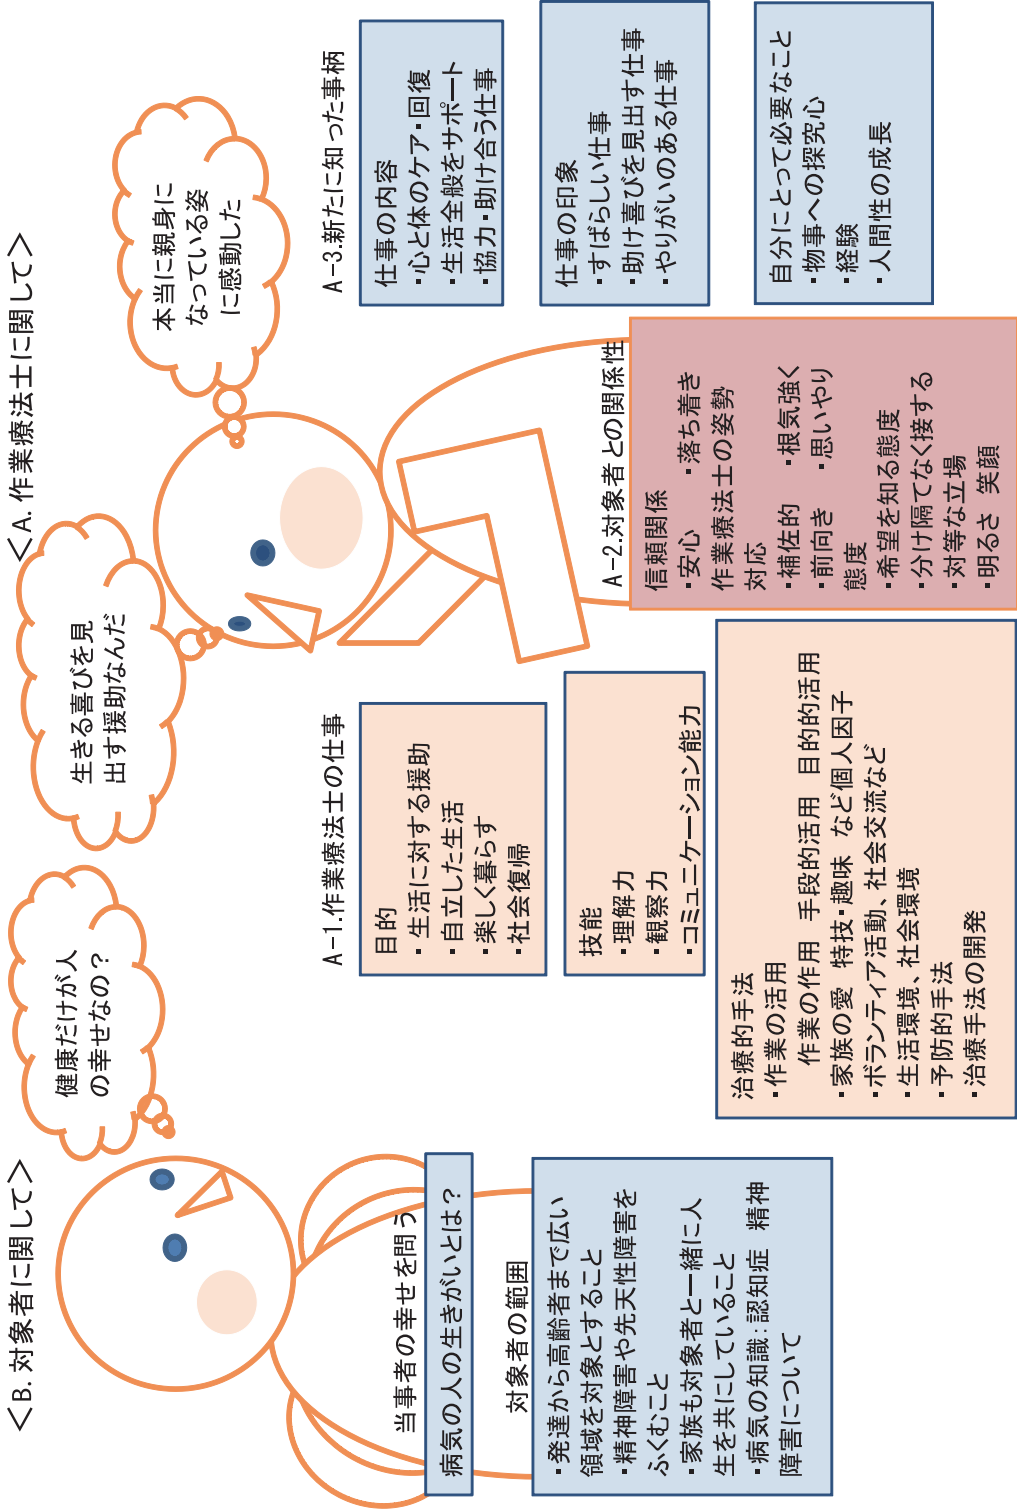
＜A.作業療法士に関して＞

本当に親身になっている姿に感動した

生きる喜びを見出す援助なんだ

A-3.新たに知った事柄

仕事の内容
・心と体のケア・回復
・生活全般をサポート
・協力・助け合う仕事

仕事の印象
・すばらしい仕事
・助け喜びを見出す仕事
・やりがいのある仕事

自分にとって必要なこと
・物事への探究心
・経験
・人間性の成長

A-2.対象者との関係性

信頼関係
・安心　・落ち着き
作業療法士の姿勢
対応
・補佐的　・根気強く
・前向き　・思いやり
態度
・希望を知る態度
・分け隔てなく接する
・対等な立場
・明るさ　笑顔

A-1.作業療法士の仕事

目的
・生活に対する援助
・自立した生活
・楽しく暮らす
・社会復帰

技能
・理解力
・観察力
・コミュニケーション能力

治療的手法
・作業の活用
作業の作用　手段的活用　目的的活用
・家族の愛　特技・趣味　など個人因子
・ボランティア活動、社会交流など
・生活環境、社会環境
・予防的手法
・治療手法の開発

＜B.対象者に関して＞

健康だけが人の幸せなの？

当事者の幸せを問う
病気の人の生きがいとは？

対象者の範囲
・発達から高齢者まで広い領域を対象とすること
・精神障害や先天性障害をふくむこと
・家族も対象者と一緒に人生を共にしていること
・病気の知識：認知症　精神障害について